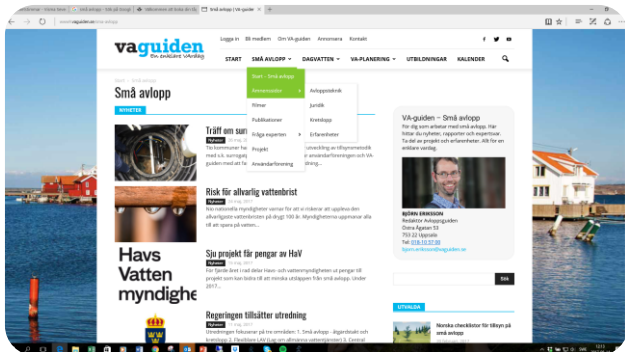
Små avlopp | VA-guiden ×

www.vaguiden.se/små-avlopp

Logga in  Bli medlem  Om VA-guiden  Annonsera  Kontakt

vaguiden
En enklare VA-dag

START  SMÅ AVLOPP  DAGVATTEN  VA-PLANERING  UTBILDNINGAR  KALENDER

Start » Små avlopp

Små avlopp

NYHETER

Start - Små avlopp
Ämnesområden
Filmer
Publikationer
Fråga experten
Projekt
Användarförening

Avloppsteknik
Juridik
Kretslopp
Erfarenheter

Träff om sur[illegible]

Nyheter

Risk för allvarlig vattenbrist

Nyheter

Sju projekt får pengar av HaV

Nyheter
För fjärde året i rad delar Havs- och vattenmyndigheten ut pengar till projekt som kan bidra till att minska utsläppen från små avlopp. Under 2017...

Havs
Vatten
myndighe

Regeringen tillsätter utredning

Nyheter

VA-guiden – Små avlopp
För dig som arbetar med små avlopp. Här hittar du nyheter, rapporter och expertsvar. Ta del av projekt och erfarenheter. Allt för en enklare vardag.

BJÖRN ERIKSSON
Redaktör Avloppsguiden
Östra Ågatan 53
753 22 Uppsala
Tel: 018-10 07 00
bjorn.eriksson@vaguiden.se

Sök

UTVALDA

Norska checklistor för tillsyn på små avlopp